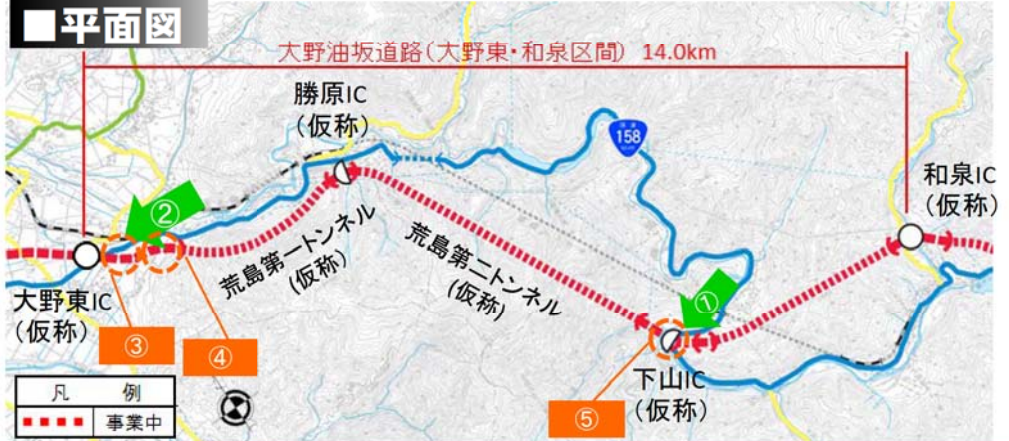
■平面図

大野油坂道路（大野東・和泉区間） 14.0km

勝原IC
（仮称）

158

和泉IC
（仮称）

②

荒島第一トンネル
（仮称）

荒島第二トンネル
（仮称）

大野東IC
（仮称）

①

③

④

下山IC
（仮称）

⑤

| 凡 | 例 |
|---|---|
|  | 事業中 |